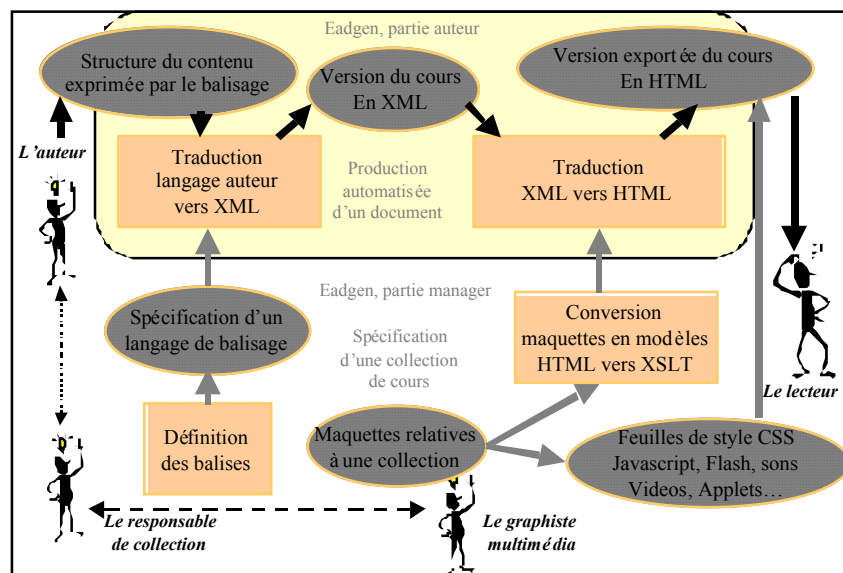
Eadgen, partie auteur

Structure du contenu exprimée par le balisage

Version du cours En XML

Version exportée du cours En HTML

L'auteur

Traduction langage auteur vers XML

Production automatisée d'un document

Traduction XML vers HTML

Eadgen, partie manager

Spécification d'un langage de balisage

Spécification d'une collection de cours

Conversion maquettes en modèles HTML vers XSLT

Le lecteur

Définition des balises

Maquettes relatives à une collection

Feuilles de style CSS Javascript, Flash, sons Videos, Applets…

Le responsable de collection

Le graphiste multimédia